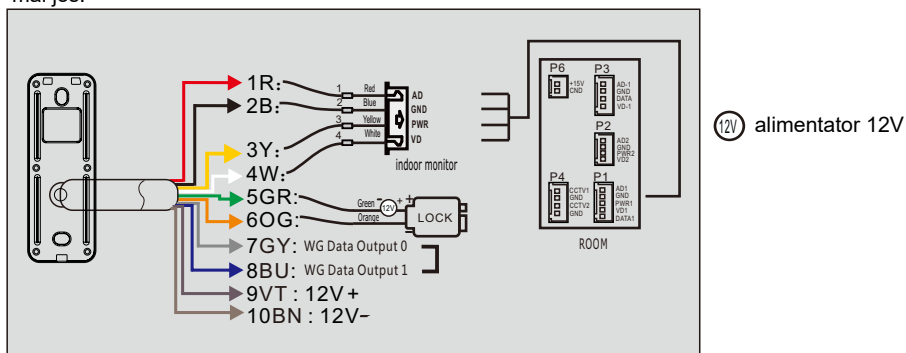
mai jos:

1R:
2B:
3Y:
4W:
5GR:
6OG:
7GY: WG Data Output 0
8BU: WG Data Output 1
9VT : 12V+
10BN : 12V−

1 Red
2 Blue
3 Yellow
4 White
AD
GND
PWR
VD
indoor monitor

Green
Orange
12V
LOCK

P6
+15V
GND
P3
AD-1
GND
DATA
VD-1
P2
AD2
GND
PWR2
VD2
P4
CCTV1
GND
CCTV2
GND
P1
AD1
GND
PWR1
VD1
DATA1
ROOM

12V alimentator 12V